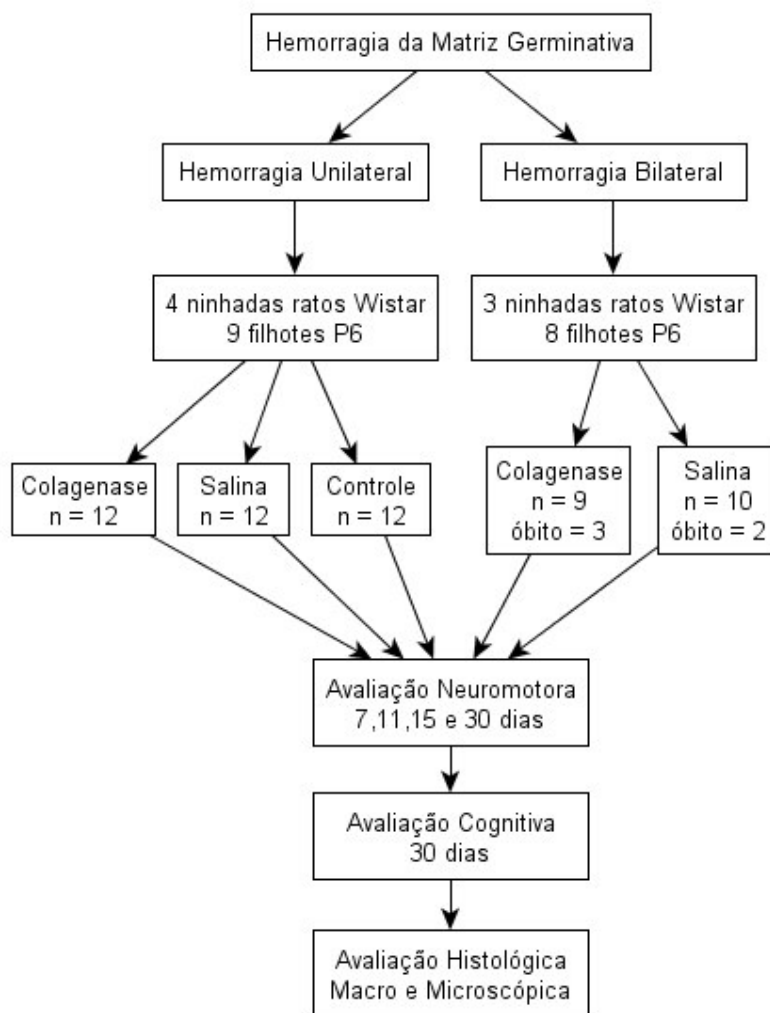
Hemorragia da Matriz Germinativa

Hemorragia Unilateral

Hemorragia Bilateral

4 ninhadas ratos Wistar
9 filhotes P6

3 ninhadas ratos Wistar
8 filhotes P6

Colagenase
n = 12

Salina
n = 12

Controle
n = 12

Colagenase
n = 9
óbito = 3

Salina
n = 10
óbito = 2

Avaliação Neuromotora
7,11,15 e 30 dias

Avaliação Cognitiva
30 dias

Avaliação Histológica
Macro e Microscópica